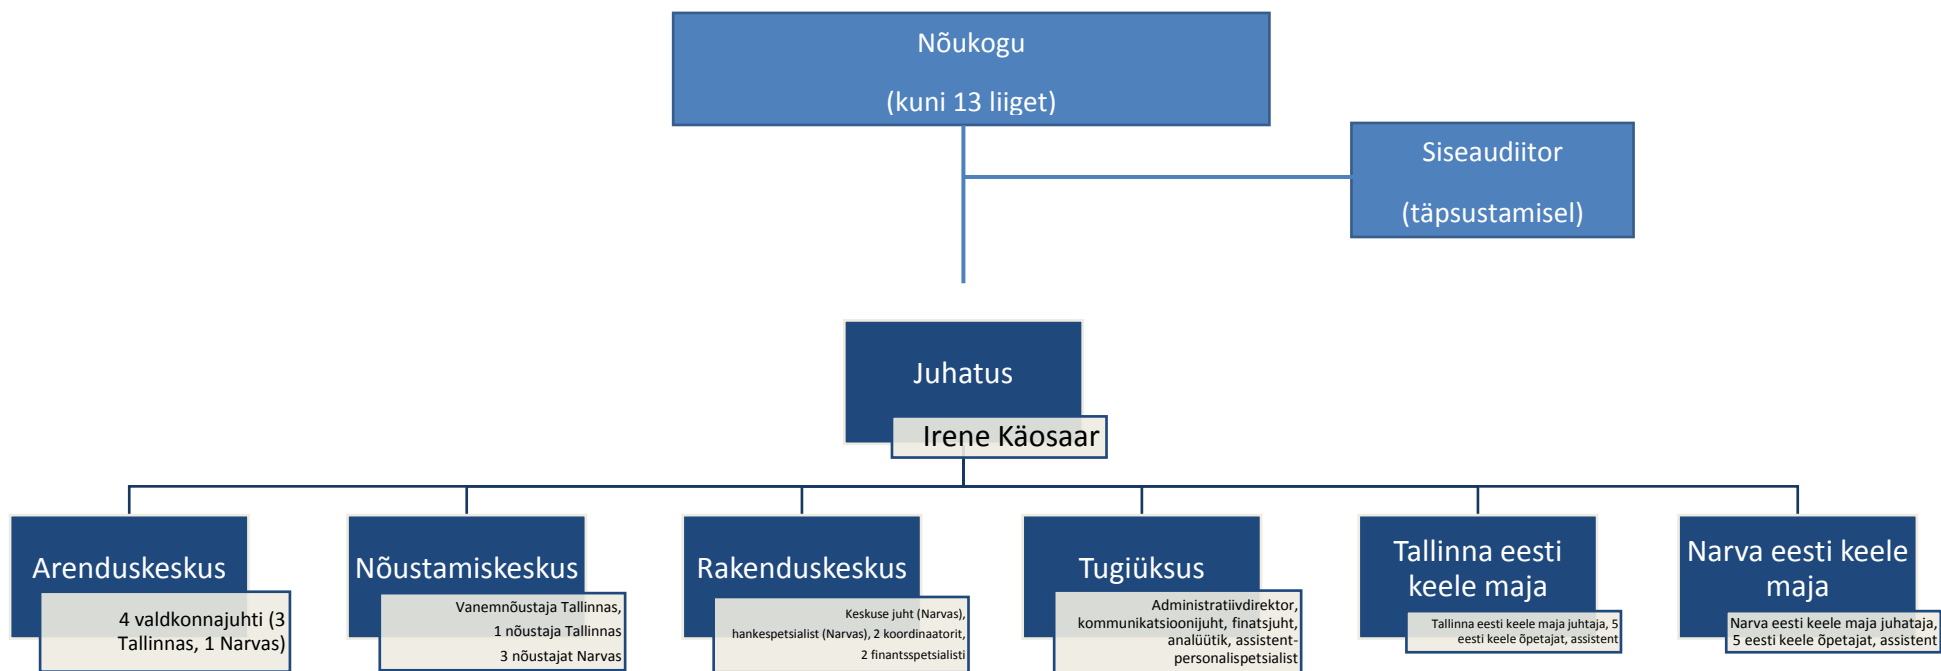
Nõukogu

(kuni 13 liiget)

Siseaudiitor

(täpsustamisel)

Juhatus

Irene Käosaar

Arenduskeskus

4 valdkonnajuhti (3 Tallinnas, 1 Narvas)

Nõustamiskeskus

Vanemnõustaja Tallinnas, 1 nõustaja Tallinnas 3 nõustajat Narvas

Rakenduskeskus

Keskuse juht (Narvas), hankespetsialist (Narvas), 2 koordinaatorit, 2 finantsspetsialisti

Tugiüksus

Administratiivdirektor, kommunikatsioonijuht, finatsjuht, analüütik, assistent-personalispetsialist

Tallinna eesti keele maja

Tallinna eesti keele maja juhtaja, 5 eesti keele õpetajat, assistent

Narva eesti keele maja

Narva eesti keele maja juhataja, 5 eesti keele õpetajat, assistent